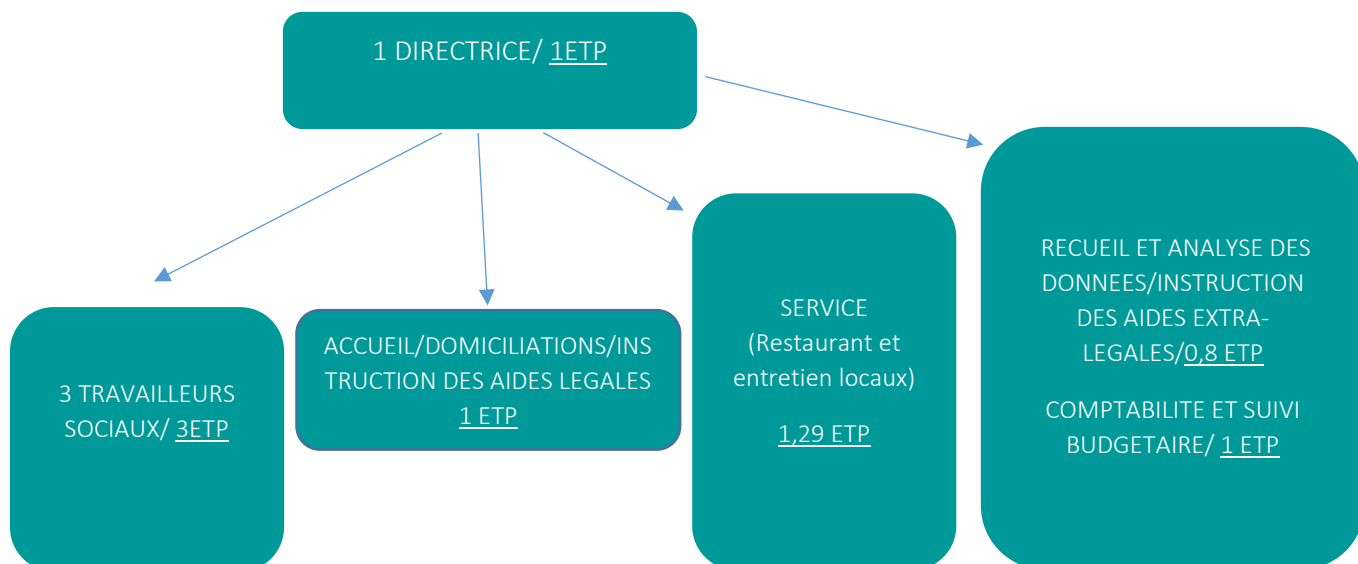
1 DIRECTRICE/ 1ETP

3 TRAVAILLEURS SOCIAUX/ 3ETP

ACCUEIL/DOMICILIATIONS/INSTRUCTION DES AIDES LEGALES 1 ETP

SERVICE (Restaurant et entretien locaux)

1,29 ETP

RECUEIL ET ANALYSE DES DONNEES/INSTRUCTION DES AIDES EXTRA-LEGALES/0,8 ETP

COMPTABILITE ET SUIVI BUDGETAIRE/ 1 ETP